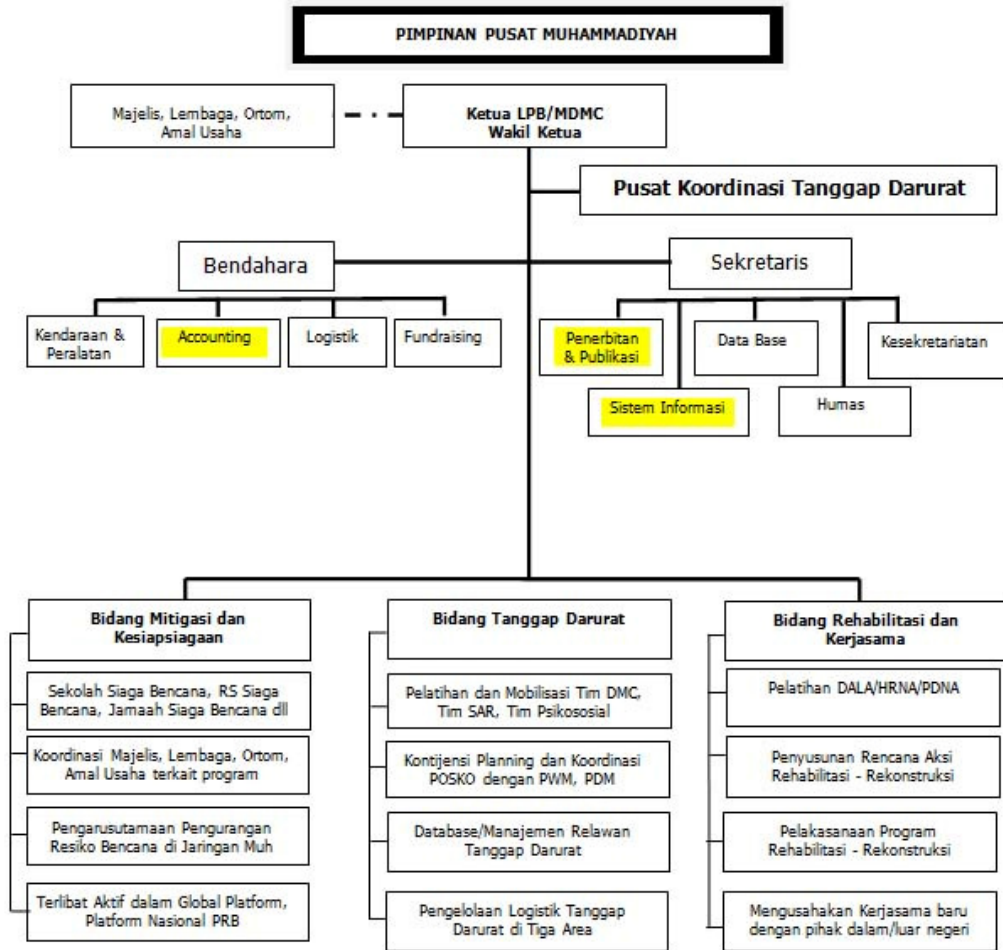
PIMPINAN PUSAT MUHAMMADIYAH

Majelis, Lembaga, Ortom, Amal Usaha

Ketua LPB/MDMC
Wakil Ketua

Pusat Koordinasi Tanggap Darurat

Bendahara

Sekretaris

Kendaraan & Peralatan

Accounting

Logistik

Fundraising

Penerbitan & Publikasi

Data Base

Kesekretariatan

Sistem Informasi

Humas

Bidang Mitigasi dan Kesiapsiagaan

Sekolah Siaga Bencana, RS Siaga Bencana, Jamaah Siaga Bencana dll

Koordinasi Majelis, Lembaga, Ortom, Amal Usaha terkait program

Pengarusutamaan Pengurangan Resiko Bencana di Jaringan Muh

Terlibat Aktif dalam Global Platform, Platform Nasional PRB

Bidang Tanggap Darurat

Pelatihan dan Mobilisasi Tim DMC, Tim SAR, Tim Psikososial

Kontijensi Planning dan Koordinasi POSKO dengan PWM, PDM

Database/Manajemen Relawan Tanggap Darurat

Pengelolaan Logistik Tanggap Darurat di Tiga Area

Bidang Rehabilitasi dan Kerjasama

Pelatihan DALA/HRNA/PDNA

Penyusunan Rencana Aksi Rehabilitasi - Rekonstruksi

Pelakasanaan Program Rehabilitasi - Rekonstruksi

Mengusahakan Kerjasama baru dengan pihak dalam/luar negeri